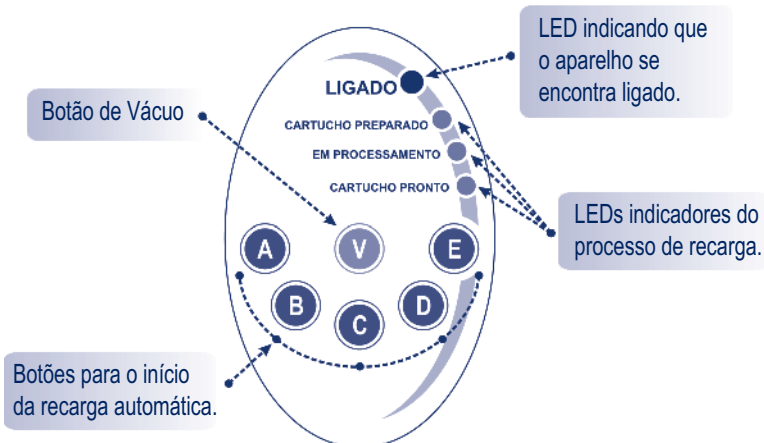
LED indicando que o aparelho se encontra ligado.

Botão de Vácuo

LIGADO

CARTUCHO PREPARADO

EM PROCESSAMENTO

CARTUCHO PRONTO

LEDs indicadores do processo de recarga.

A

V

E

B

C

D

Botões para o início da recarga automática.